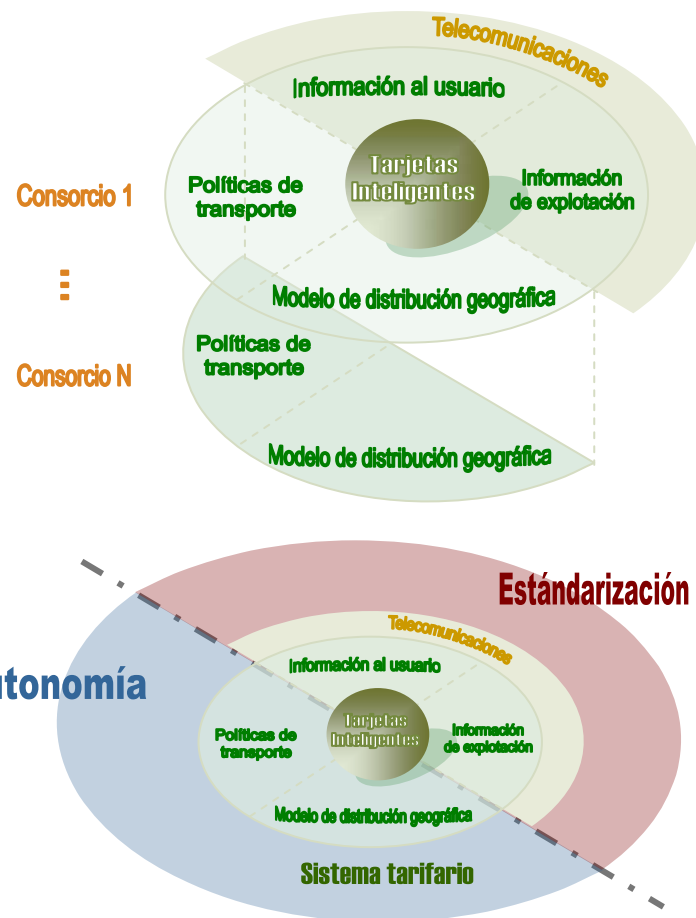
Telecomunicaciones

Información al usuario

Consorcio 1

Políticas de transporte

Tarjetas Inteligentes

Información de explotación

⋮

Modelo de distribución geográfica

Consorcio N

Políticas de transporte

Modelo de distribución geográfica

Estándarización

Telecomunicaciones

utonomía

Información al usuario

Políticas de transporte

Tarjetas Inteligentes

Información de explotación

Modelo de distribución geográfica

Sistema tarifario